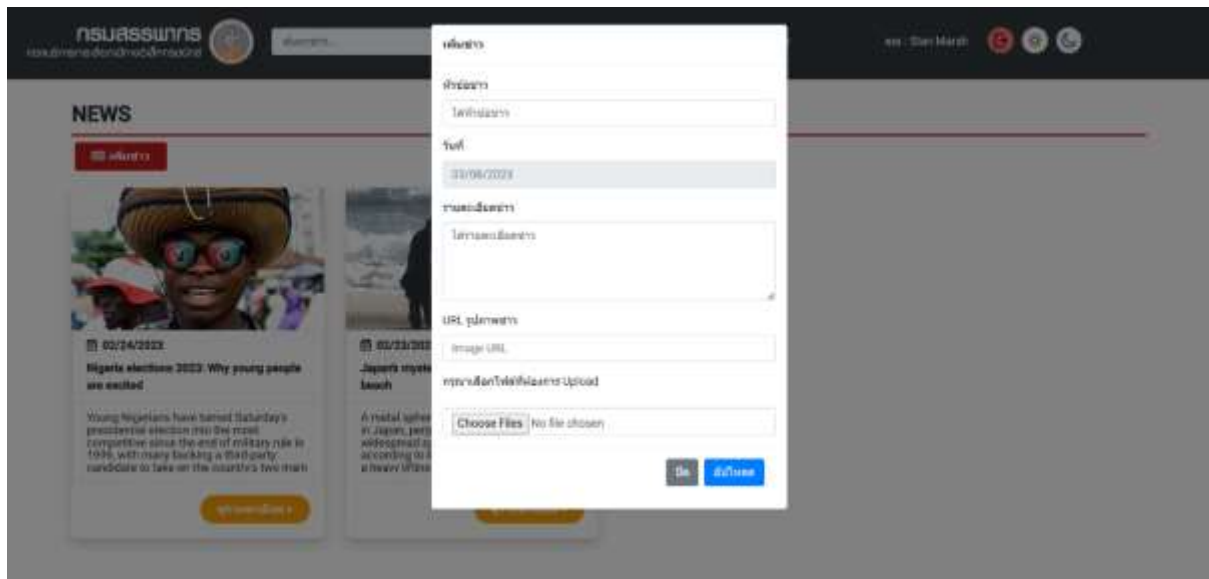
กรมสรรพากร
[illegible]

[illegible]

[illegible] Stan Marsh

NEWS

เพิ่มข่าว

02/24/2023

Nigeria elections 2023: Why young people are excited

Young Nigerians have turned Saturday's presidential election into the most competitive since the end of military rule in 1999, with many backing a third-party candidate to take on the country's two main

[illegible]

02/23/2023

Japan's myste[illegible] beach

A metal spher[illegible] in Japan, pro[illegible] widespread s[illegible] according to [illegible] a heavy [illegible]

เพิ่มข่าว

หัวข้อข่าว

ใส่หัวข้อข่าว

วันที่

03/06/2023

รายละเอียดข่าว

ใส่รายละเอียดข่าว

URL รูปภาพข่าว

Image URL

กรุณาเลือกไฟล์ที่ต้องการ Upload

Choose Files No file chosen

ปิด

อัปโหลด